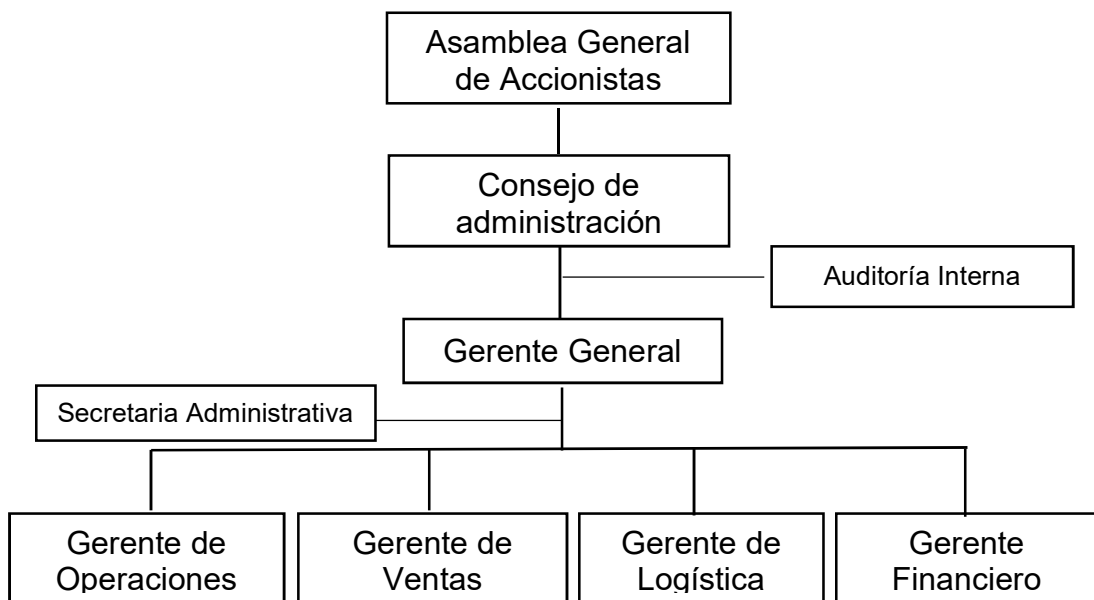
Asamblea General de Accionistas

Consejo de administración

Auditoría Interna

Gerente General

Secretaria Administrativa

Gerente de Operaciones

Gerente de Ventas

Gerente de Logística

Gerente Financiero